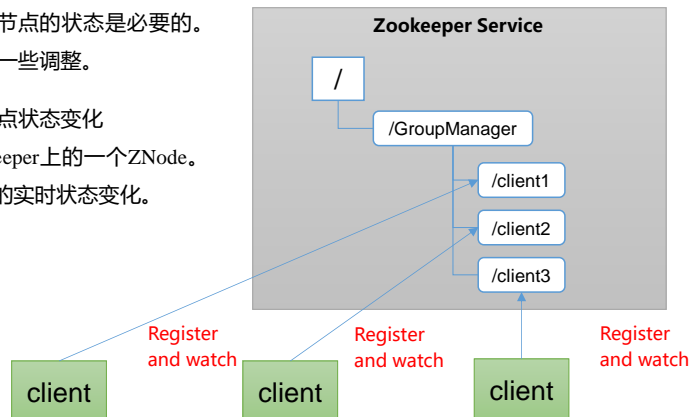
节点的状态是必要的。
一些调整。

点状态变化
eeper上的一个ZNode。
的实时状态变化。

Zookeeper Service

/

/GroupManager

/client1

/client2

/client3

Register and watch

Register and watch

Register and watch

client

client

client